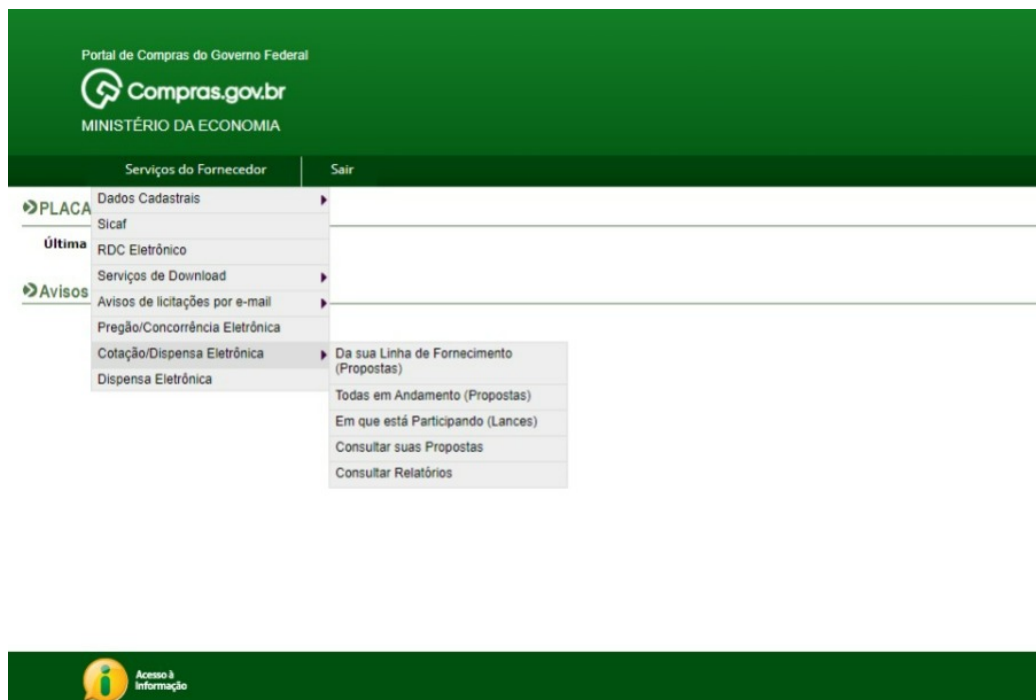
Portal de Compras do Governo Federal

Compras.gov.br

MINISTÉRIO DA ECONOMIA

Serviços do Fornecedor | Sair

PLACA

Última

Avisos

Dados Cadastrais
Sicaf
RDC Eletrônico
Serviços de Download
Avisos de licitações por e-mail
Pregão/Concorrência Eletrônica
Cotação/Dispensa Eletrônica
Dispensa Eletrônica

Da sua Linha de Fornecimento (Propostas)
Todas em Andamento (Propostas)
Em que está Participando (Lances)
Consultar suas Propostas
Consultar Relatórios

Acesso à Informação